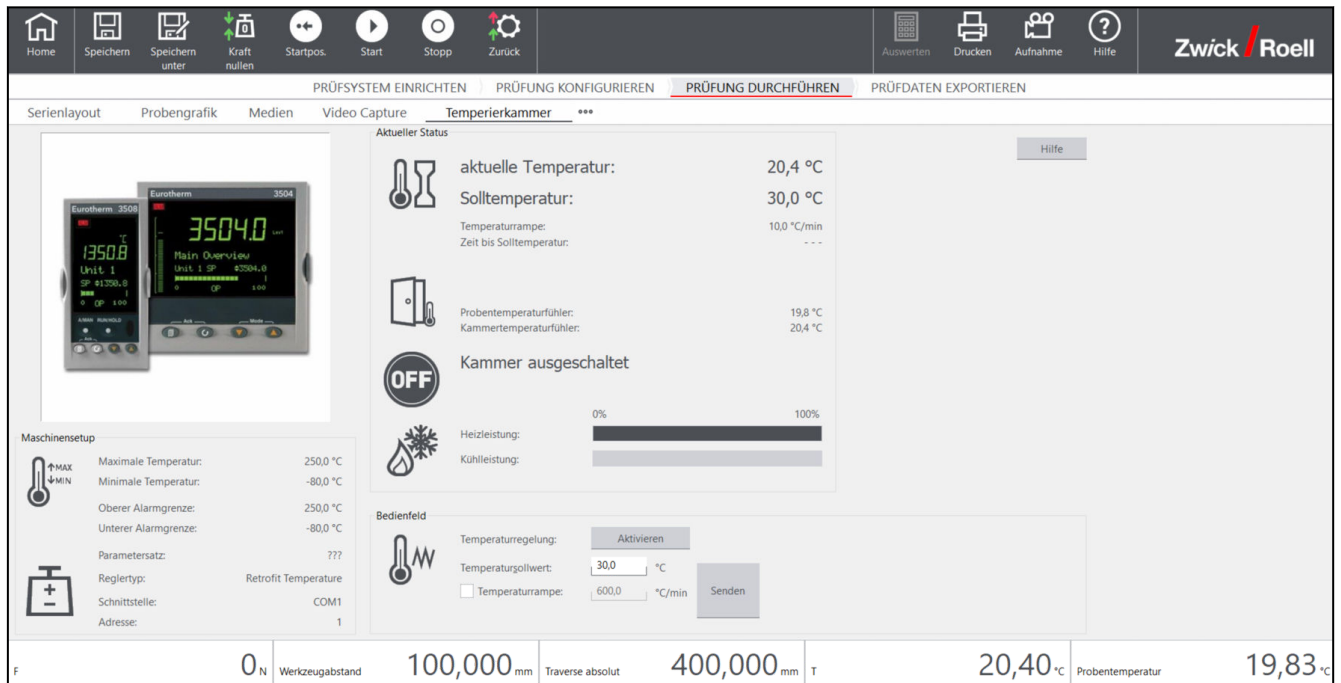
Home Speichern Speichern unter Kraft nullen Startpos. Start Stopp Zurück Auswerten Drucken Aufnahme Hilfe Zwick Roell

PRÜFSYSTEM EINRICHTEN PRÜFUNG KONFIGURIEREN PRÜFUNG DURCHFÜHREN PRÜFDATEN EXPORTIEREN

Serienlayout Probengrafik Medien Video Capture Temperierkammer •••

Eurotherm 3508 1350.8 Unit 1 SP 1350.8 OP 100

Eurotherm 3504 3504.0 Main Overview Unit 1 SP 3504.0 OP 100

Aktueller Status

aktuelle Temperatur: 20,4 °C
Solltemperatur: 30,0 °C
Temperaturrampe: 10,0 °C/min
Zeit bis Solltemperatur: - - -

Probentemperaturfühler: 19,8 °C
Kammertemperaturfühler: 20,4 °C

OFF
Kammer ausgeschaltet

0% 100%
Heizleistung:
Kühlleistung:

Hilfe

Maschinensetup
MAX MIN
Maximale Temperatur: 250,0 °C
Minimale Temperatur: -80,0 °C
Oberer Alarmgrenze: 250,0 °C
Unterer Alarmgrenze: -80,0 °C
Parametersatz: ???
Reglertyp: Retrofit Temperature
Schnittstelle: COM1
Adresse: 1

Bedienfeld
Temperaturregelung: Aktivieren
Temperatursollwert: 30,0 °C
Temperaturrampe: 600,0 °C/min
Senden

F 0 N Werkzeugabstand 100,000 mm Traverse absolut 400,000 mm T 20,40 °C Probentemperatur 19,83 °C